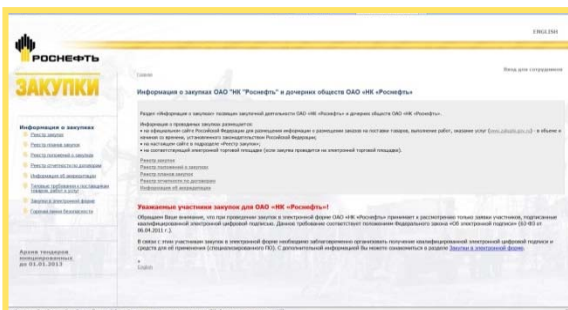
ENGLISH

РОСНЕФТЬ

ЗАКУПКИ

Вход для сотрудников

Главная

Информация о закупках ОАО "НК "Роснефть" и дочерних обществ ОАО «НК «Роснефть»

Информация о закупках
Реестр закупок
Реестр планов закупок
Реестр положений о закупках
Реестр отчетности по договорам
Информация об аккредитации
Типовые требования к поставщикам товаров, работ и услуг
Закупки в электронной форме
Горячая линия безопасности

Архив тендеров опубликованных до 01.01.2013

Раздел «Информация о закупках» посвящен закупочной деятельности ОАО «НК «Роснефть» и дочерних обществ ОАО «НК «Роснефть».

Информация о проводимых закупках размещается:
• на официальном сайте Российской Федерации для размещения информации о размещении заказов на поставки товаров, выполнение работ, оказание услуг (www.zakupki.gov.ru) - в объеме и в сроки, установленные законодательством Российской Федерации;
• на настоящем сайте в подразделе «Реестр закупок»;
• на соответствующей электронной торговой площадке (если закупка проводится на электронной торговой площадке).

Реестр закупок
Реестр положений о закупках
Реестр планов закупок
Реестр отчетности по договорам
Информация об аккредитации

Уважаемые участники закупок для ОАО «НК «Роснефть»!

Обращаем Ваше внимание, что при проведении закупок в электронной форме ОАО «НК «Роснефть» принимает к рассмотрению только заявки участников, подписанные квалифицированной электронной цифровой подписью. Данное требование соответствует положениям Федерального закона «Об электронной подписи» (63-ФЗ от 06.04.2011 г.).

В связи с этим участникам закупок в электронной форме необходимо заблаговременно организовать получение квалифицированной электронной цифровой подписи и средств для её применения (специализированного ПО). С дополнительной информацией Вы можете ознакомиться в разделе Закупки в электронной форме.

English